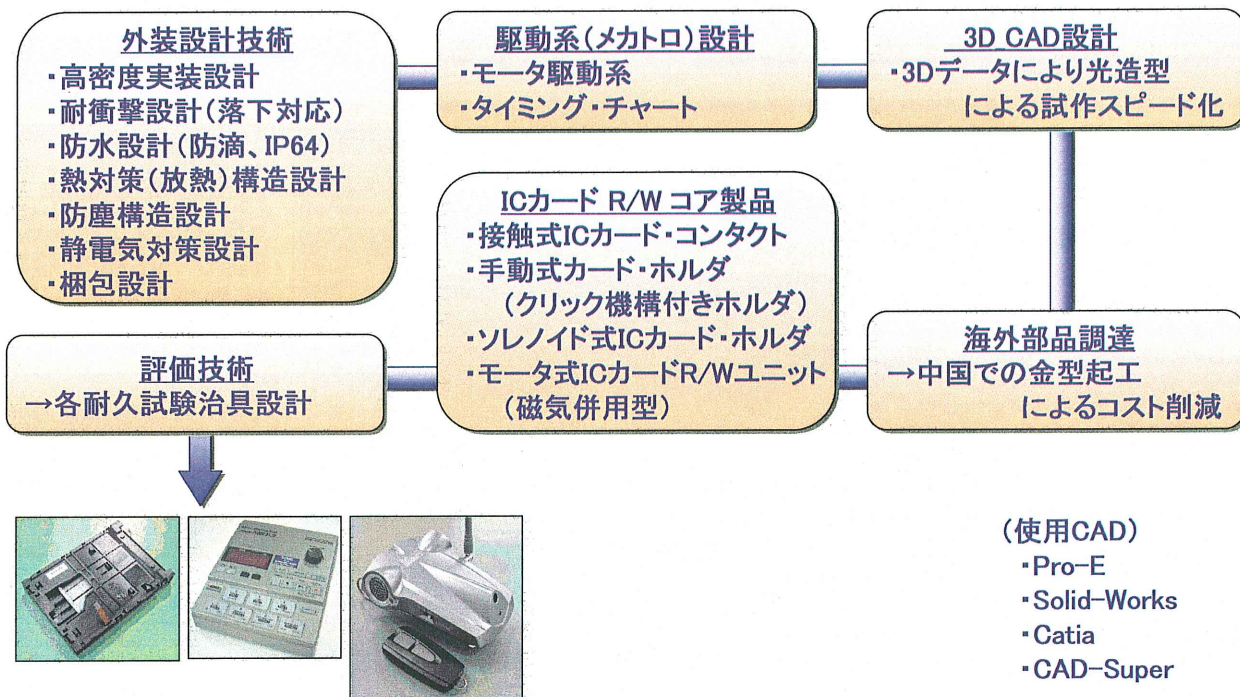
外装設計技術
・高密度実装設計
・耐衝撃設計（落下対応）
・防水設計（防滴、IP64）
・熱対策（放熱）構造設計
・防塵構造設計
・静電気対策設計
・梱包設計

駆動系（メカトロ）設計
・モータ駆動系
・タイミング・チャート

3D CAD設計
・3Dデータにより光造型による試作スピード化

ICカード R/W コア製品
・接触式ICカード・コンタクト
・手動式カード・ホルダ（クリック機構付きホルダ）
・ソレノイド式ICカード・ホルダ
・モータ式ICカードR/Wユニット（磁気併用型）

評価技術
→各耐久試験治具設計

海外部品調達
→中国での金型起工によるコスト削減

（使用CAD）
・Pro-E
・Solid-Works
・Catia
・CAD-Super